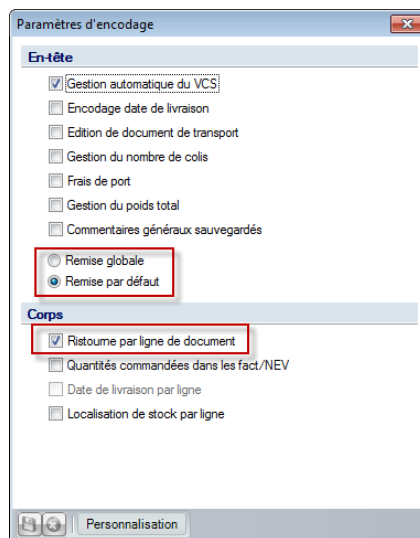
Paramètres d'encodage

En-tête

Gestion automatique du VCS

Encodage date de livraison

Edition de document de transport

Gestion du nombre de colis

Frais de port

Gestion du poids total

Commentaires généraux sauvegardés

Remise globale

Remise par défaut

Corps

Ristourne par ligne de document

Quantités commandées dans les fact/NEV

Date de livraison par ligne

Localisation de stock par ligne

Personnalisation